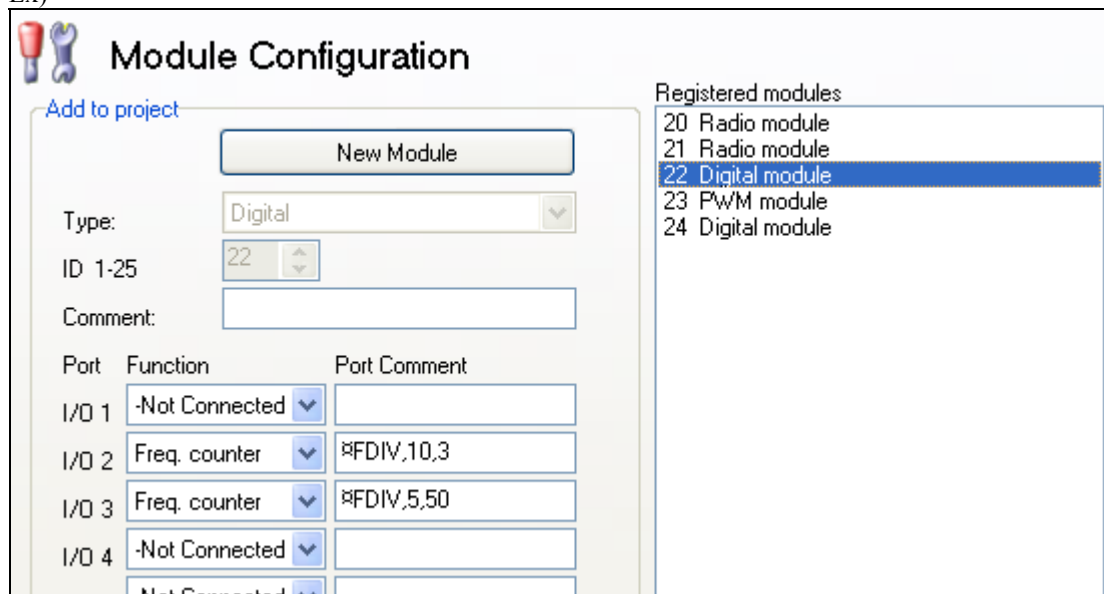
Ex)

Module Configuration

Add to project

New Module

Type: Digital

ID 1-25 22

Comment:

Port Function Port Comment

I/O 1 -Not Connected

I/O 2 Freq. counter ¤FDIV,10,3

I/O 3 Freq. counter ¤FDIV,5,50

I/O 4 -Not Connected

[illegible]

Registered modules

20 Radio module
21 Radio module
22 Digital module
23 PWM module
24 Digital module